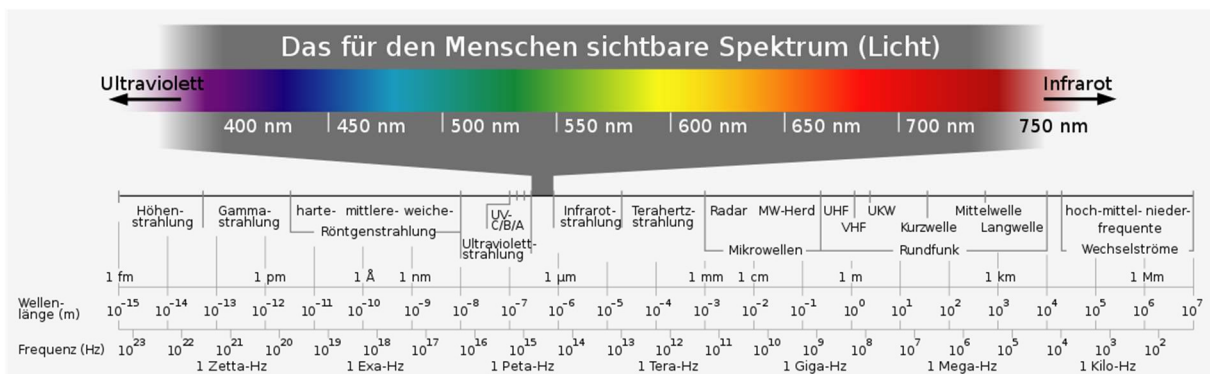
Das für den Menschen sichtbare Spektrum (Licht)

Ultraviolett

Infrarot

400 nm | 450 nm | 500 nm | 550 nm | 600 nm | 650 nm | 700 nm | 750 nm

Höhenstrahlung | Gammastrahlung | harte- mittlere- weiche- Röntgenstrahlung | UV-C/B/A Ultraviolettstrahlung | Infrarotstrahlung | Terahertzstrahlung | Radar MW-Herd Mikrowellen | UHF VHF | UKW | Kurzwelle | Mittelwelle | Langwelle Rundfunk | hoch-mittel- niederfrequente Wechselströme

1 fm | 1 pm | 1 Å | 1 nm | 1 µm | 1 mm | 1 cm | 1 m | 1 km | 1 Mm

Wellenlänge (m) $10^{-15}$ $10^{-14}$ $10^{-13}$ $10^{-12}$ $10^{-11}$ $10^{-10}$ $10^{-9}$ $10^{-8}$ $10^{-7}$ $10^{-6}$ $10^{-5}$ $10^{-4}$ $10^{-3}$ $10^{-2}$ $10^{-1}$ $10^{0}$ $10^{1}$ $10^{2}$ $10^{3}$ $10^{4}$ $10^{5}$ $10^{6}$ $10^{7}$

Frequenz (Hz) $10^{23}$ $10^{22}$ $10^{21}$ $10^{20}$ $10^{19}$ $10^{18}$ $10^{17}$ $10^{16}$ $10^{15}$ $10^{14}$ $10^{13}$ $10^{12}$ $10^{11}$ $10^{10}$ $10^{9}$ $10^{8}$ $10^{7}$ $10^{6}$ $10^{5}$ $10^{4}$ $10^{3}$ $10^{2}$

1 Zetta-Hz | 1 Exa-Hz | 1 Peta-Hz | 1 Tera-Hz | 1 Giga-Hz | 1 Mega-Hz | 1 Kilo-Hz